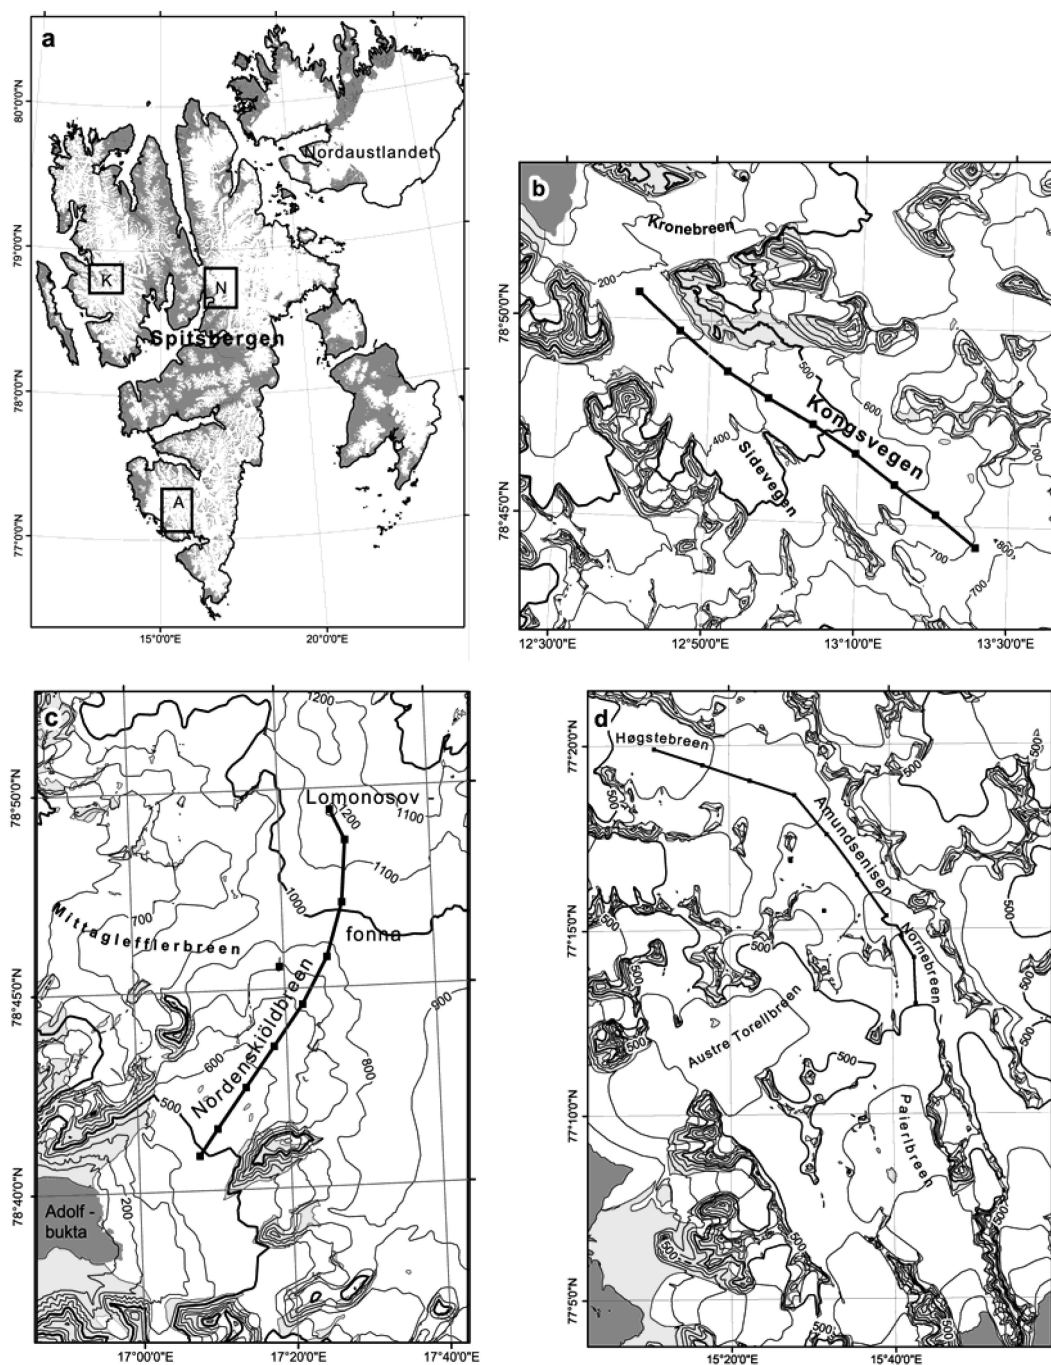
a

80°0'0"N

Nordaustlandet

79°0'0"N

K

N

Spitsbergen

78°0'0"N

A

77°0'0"N

15°0'0"E

20°0'0"E

b

Kronebreen

200

78°50'0"N

500

600

Kongsvegen

400

Sidevegen

78°45'0"N

700

800

700

12°30'0"E

12°50'0"E

13°10'0"E

13°30'0"E

c

1200

78°50'0"N

Lomonosov -

1200

1100

1100

1000

700

Mittag-Lefflerbreen

fonna

78°45'0"N

Nordenskiöldbreen

900

600

800

500

78°40'0"N

Adolf - bukta

200

17°0'0"E

17°20'0"E

17°40'0"E

d

77°20'0"N

Høgstebreen

500

500

Amundsenisen

500

500

77°15'0"N

Nornebreen

500

500

500

Austre Torellbreen

500

77°10'0"N

Paierlbreen

500

500

500

77°5'0"N

500

15°20'0"E

15°40'0"E